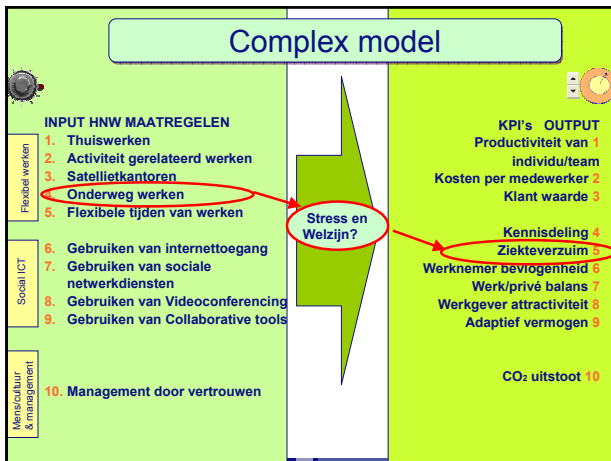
Complex model

INPUT HNW MAATREGELEN

Flexibel werken
1. Thuiswerken
2. Activiteit gerelateerd werken
3. Satellietkantoren
4. Onderweg werken
5. Flexibele tijden van werken

Social ICT
6. Gebruiken van internettoegang
7. Gebruiken van sociale netwerkdiensten
8. Gebruiken van Videoconferencing
9. Gebruiken van Collaborative tools

Mens/cultuur & management
10. Management door vertrouwen

Stress en Welzijn?

KPI's OUTPUT
Productiviteit van 1 individu/team
Kosten per medewerker 2
Klant waarde 3
Kennisdeling 4
Ziekteverzuim 5
Werknemer bevlogenheid 6
Werk/privé balans 7
Werkgever attractiviteit 8
Adaptief vermogen 9
$CO_2$ uitstoot 10